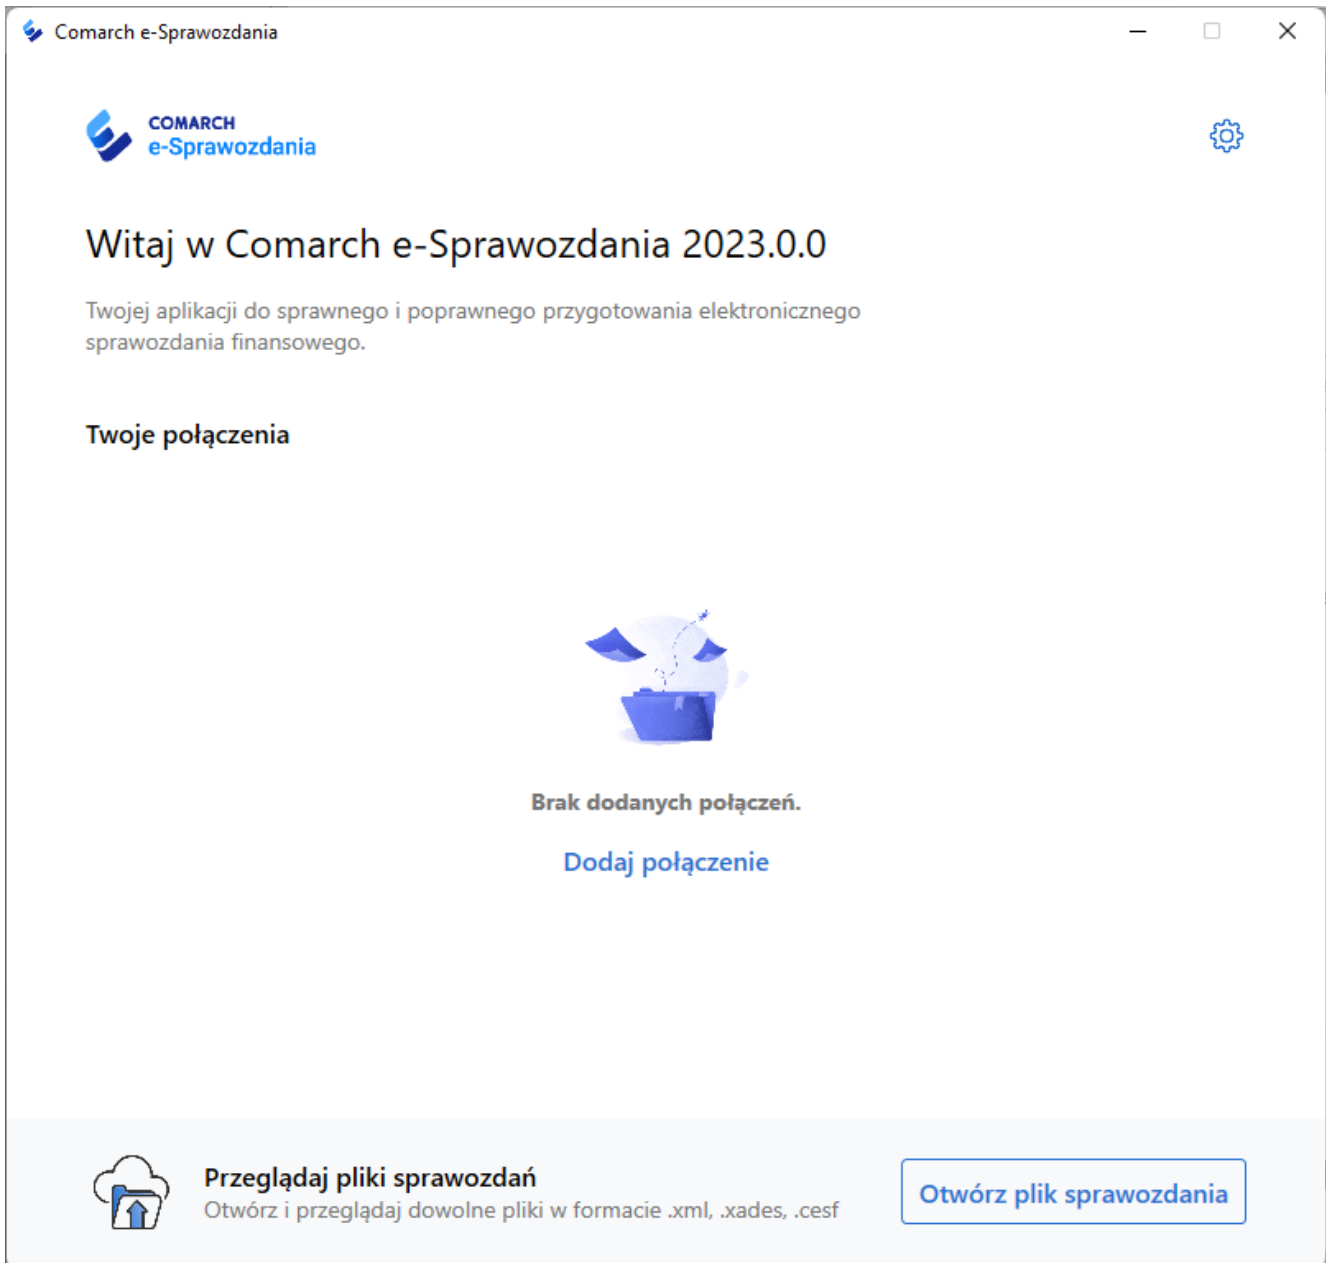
Comarch e-Sprawozdania

COMARCH
e-Sprawozdania

Witaj w Comarch e-Sprawozdania 2023.0.0

Twojej aplikacji do sprawnego i poprawnego przygotowania elektronicznego sprawozdania finansowego.

Twoje połączenia

Brak dodanych połączeń.

Dodaj połączenie

Przeglądaj pliki sprawozdań
Otwórz i przeglądaj dowolne pliki w formacie .xml, .xades, .cesf

Otwórz plik sprawozdania